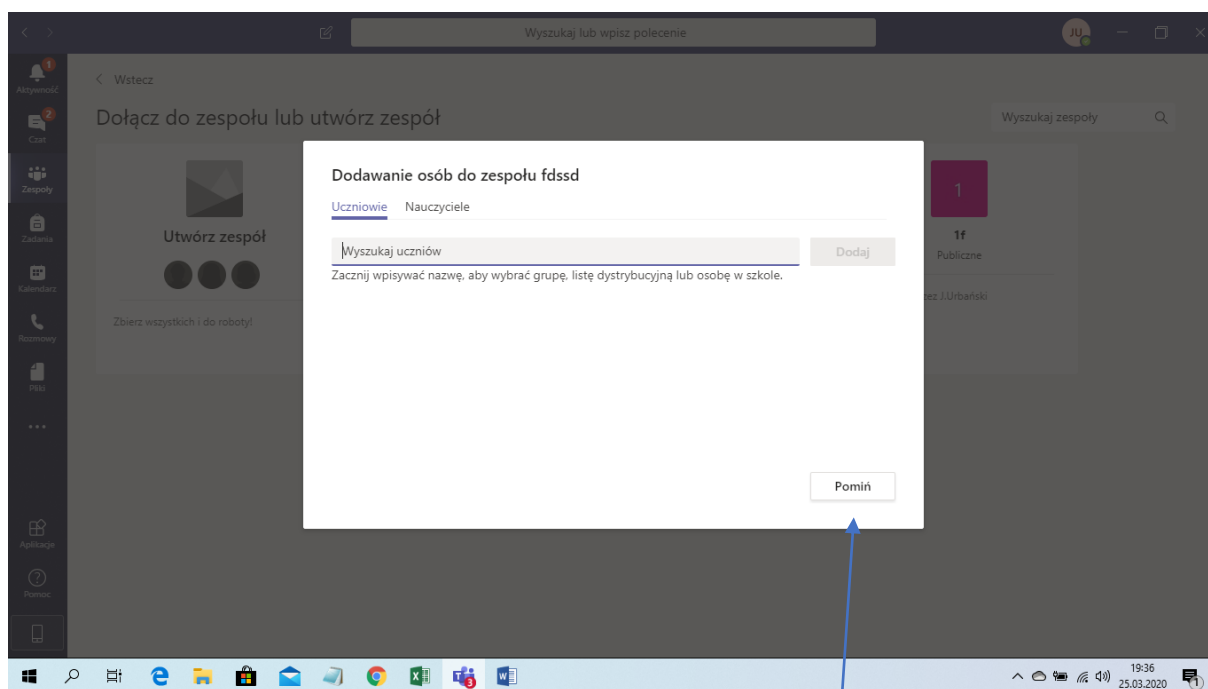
Wyszukaj lub wpisz polecenie

JU

1
Aktywność

2
Czat

Zespoły

Zadania

Kalendarz

Rozmowy

Pliki

...

Aplikacje

Pomoc

< Wstecz

Dołącz do zespołu lub utwórz zespół

Wyszukaj zespoły

Utwórz zespół

Zbierz wszystkich i do roboty!

1

1f

Publiczne

ez J.Urbański

Dodawanie osób do zespołu fdssd

Uczniowie Nauczyciele

Wyszukaj uczniów

Dodaj

Zacznij wpisywać nazwę, aby wybrać grupę, listę dystrybucyjną lub osobę w szkole.

Pomiń

3

19:36
25.03.2020